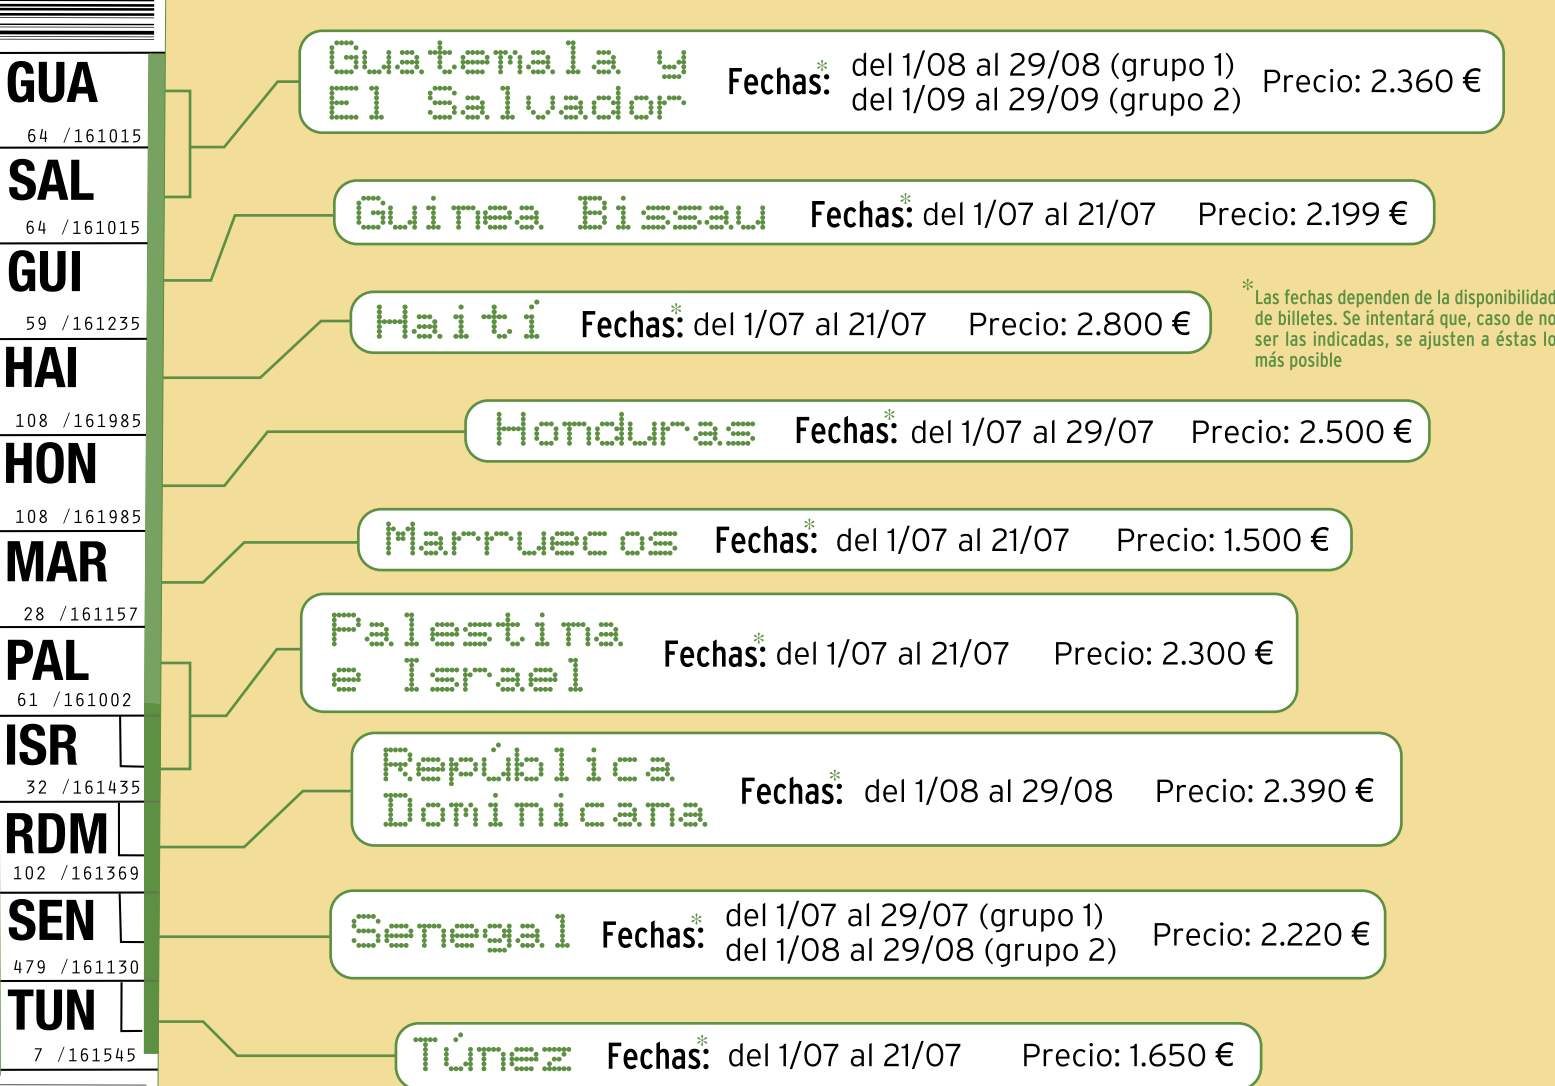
GUA
64 /161015
SAL
64 /161015
GUI
59 /161235
HAI
108 /161985
HON
108 /161985
MAR
28 /161157
PAL
61 /161002
ISR
32 /161435
RDM
102 /161369
SEN
479 /161130
TUN
7 /161545

Guatemala y El Salvador Fechas:* del 1/08 al 29/08 (grupo 1) del 1/09 al 29/09 (grupo 2) Precio: 2.360 €

Guinea Bissau Fechas:* del 1/07 al 21/07 Precio: 2.199 €

*Las fechas dependen de la disponibilidad de billetes. Se intentará que, caso de no ser las indicadas, se ajusten a éstas lo más posible

Haiti Fechas:* del 1/07 al 21/07 Precio: 2.800 €

Honduras Fechas:* del 1/07 al 29/07 Precio: 2.500 €

Marruecos Fechas:* del 1/07 al 21/07 Precio: 1.500 €

Palestina e Israel Fechas:* del 1/07 al 21/07 Precio: 2.300 €

República Dominicana Fechas:* del 1/08 al 29/08 Precio: 2.390 €

Senegal Fechas:* del 1/07 al 29/07 (grupo 1) del 1/08 al 29/08 (grupo 2) Precio: 2.220 €

Túnez Fechas:* del 1/07 al 21/07 Precio: 1.650 €